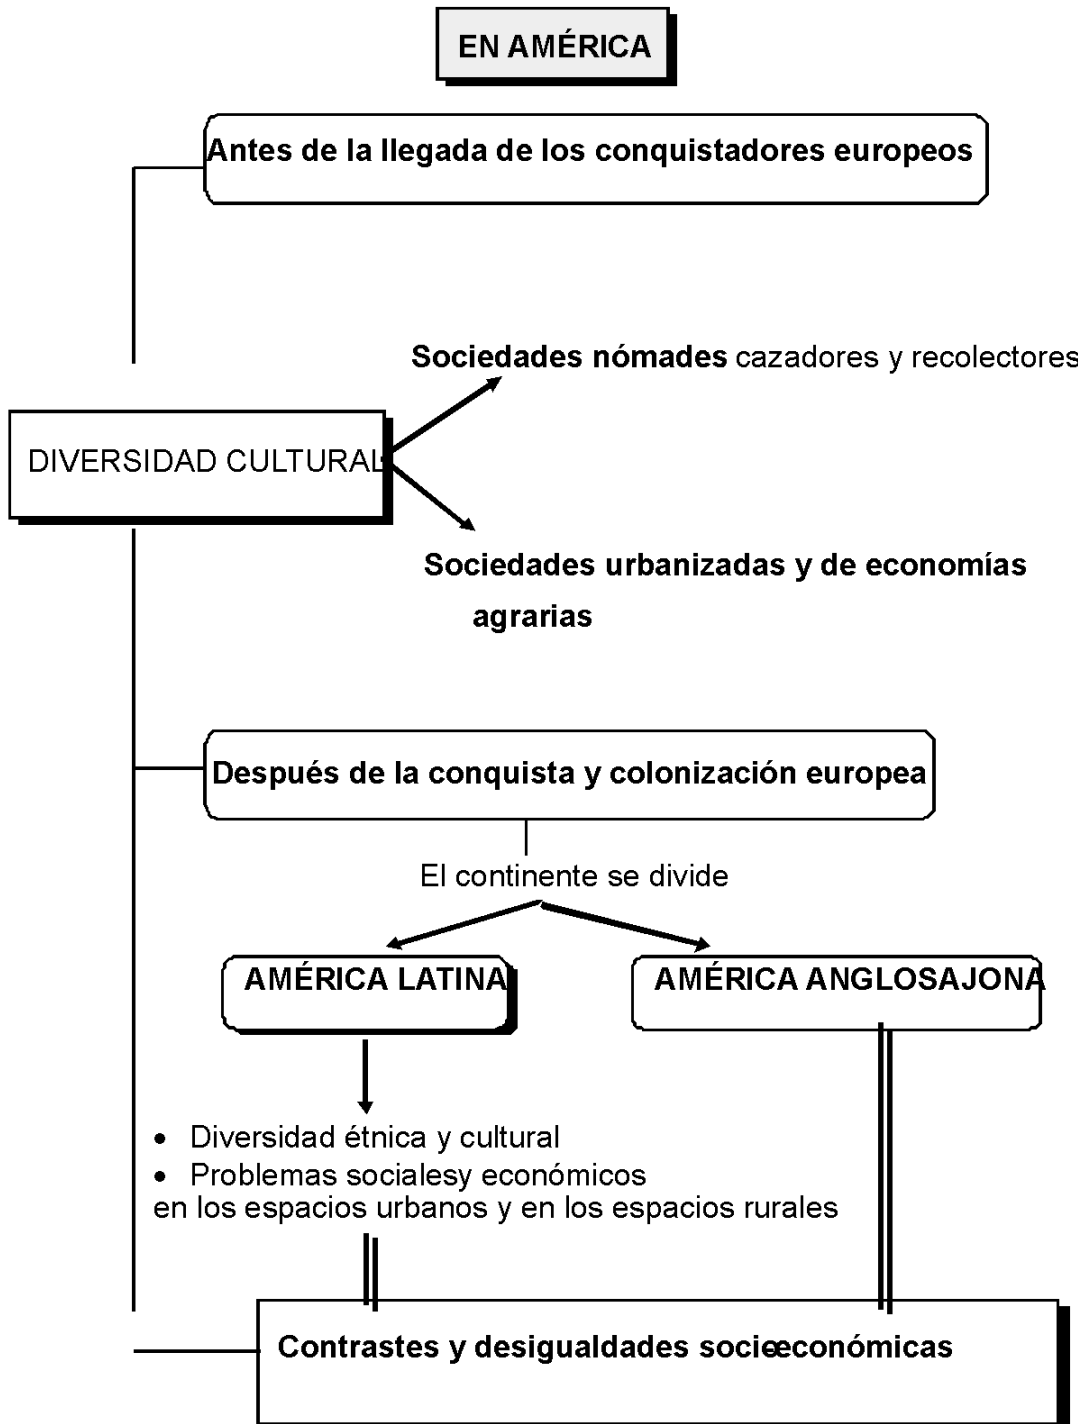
EN AMÉRICA

Antes de la llegada de los conquistadores europeos

DIVERSIDAD CULTURAL

Sociedades nómades cazadores y recolectores

Sociedades urbanizadas y de economías agrarias

Después de la conquista y colonización europea

El continente se divide

AMÉRICA LATINA

AMÉRICA ANGLOSAJONA

- Diversidad étnica y cultural
- Problemas socialesy económicos en los espacios urbanos y en los espacios rurales

Contrastes y desigualdades socieconómicas